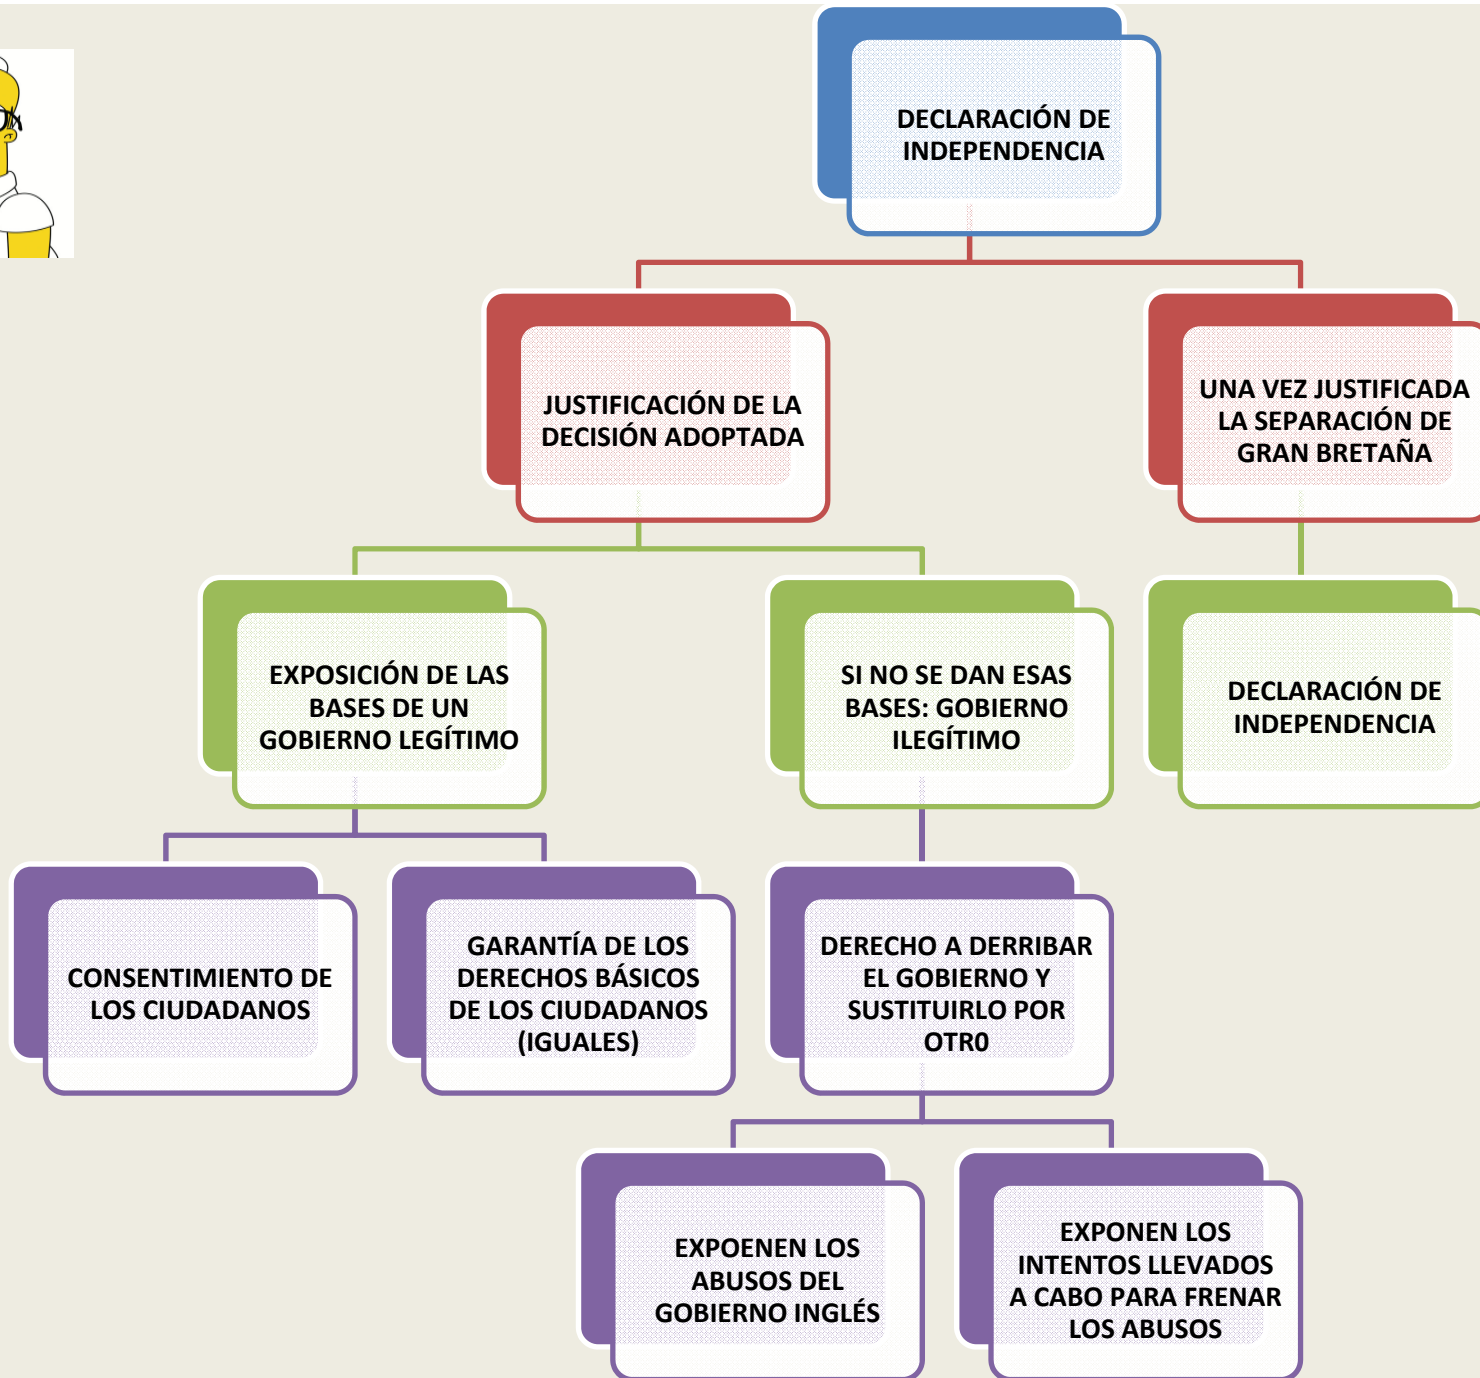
DECLARACIÓN DE INDEPENDENCIA

JUSTIFICACIÓN DE LA DECISIÓN ADOPTADA

UNA VEZ JUSTIFICADA LA SEPARACIÓN DE GRAN BRETAÑA

EXPOSICIÓN DE LAS BASES DE UN GOBIERNO LEGÍTIMO

SI NO SE DAN ESAS BASES: GOBIERNO ILEGÍTIMO

DECLARACIÓN DE INDEPENDENCIA

CONSENTIMIENTO DE LOS CIUDADANOS

GARANTÍA DE LOS DERECHOS BÁSICOS DE LOS CIUDADANOS (IGUALES)

DERECHO A DERRIBAR EL GOBIERNO Y SUSTITUIRLO POR OTR0

EXPOENEN LOS ABUSOS DEL GOBIERNO INGLÉS

EXPONEN LOS INTENTOS LLEVADOS A CABO PARA FRENAR LOS ABUSOS